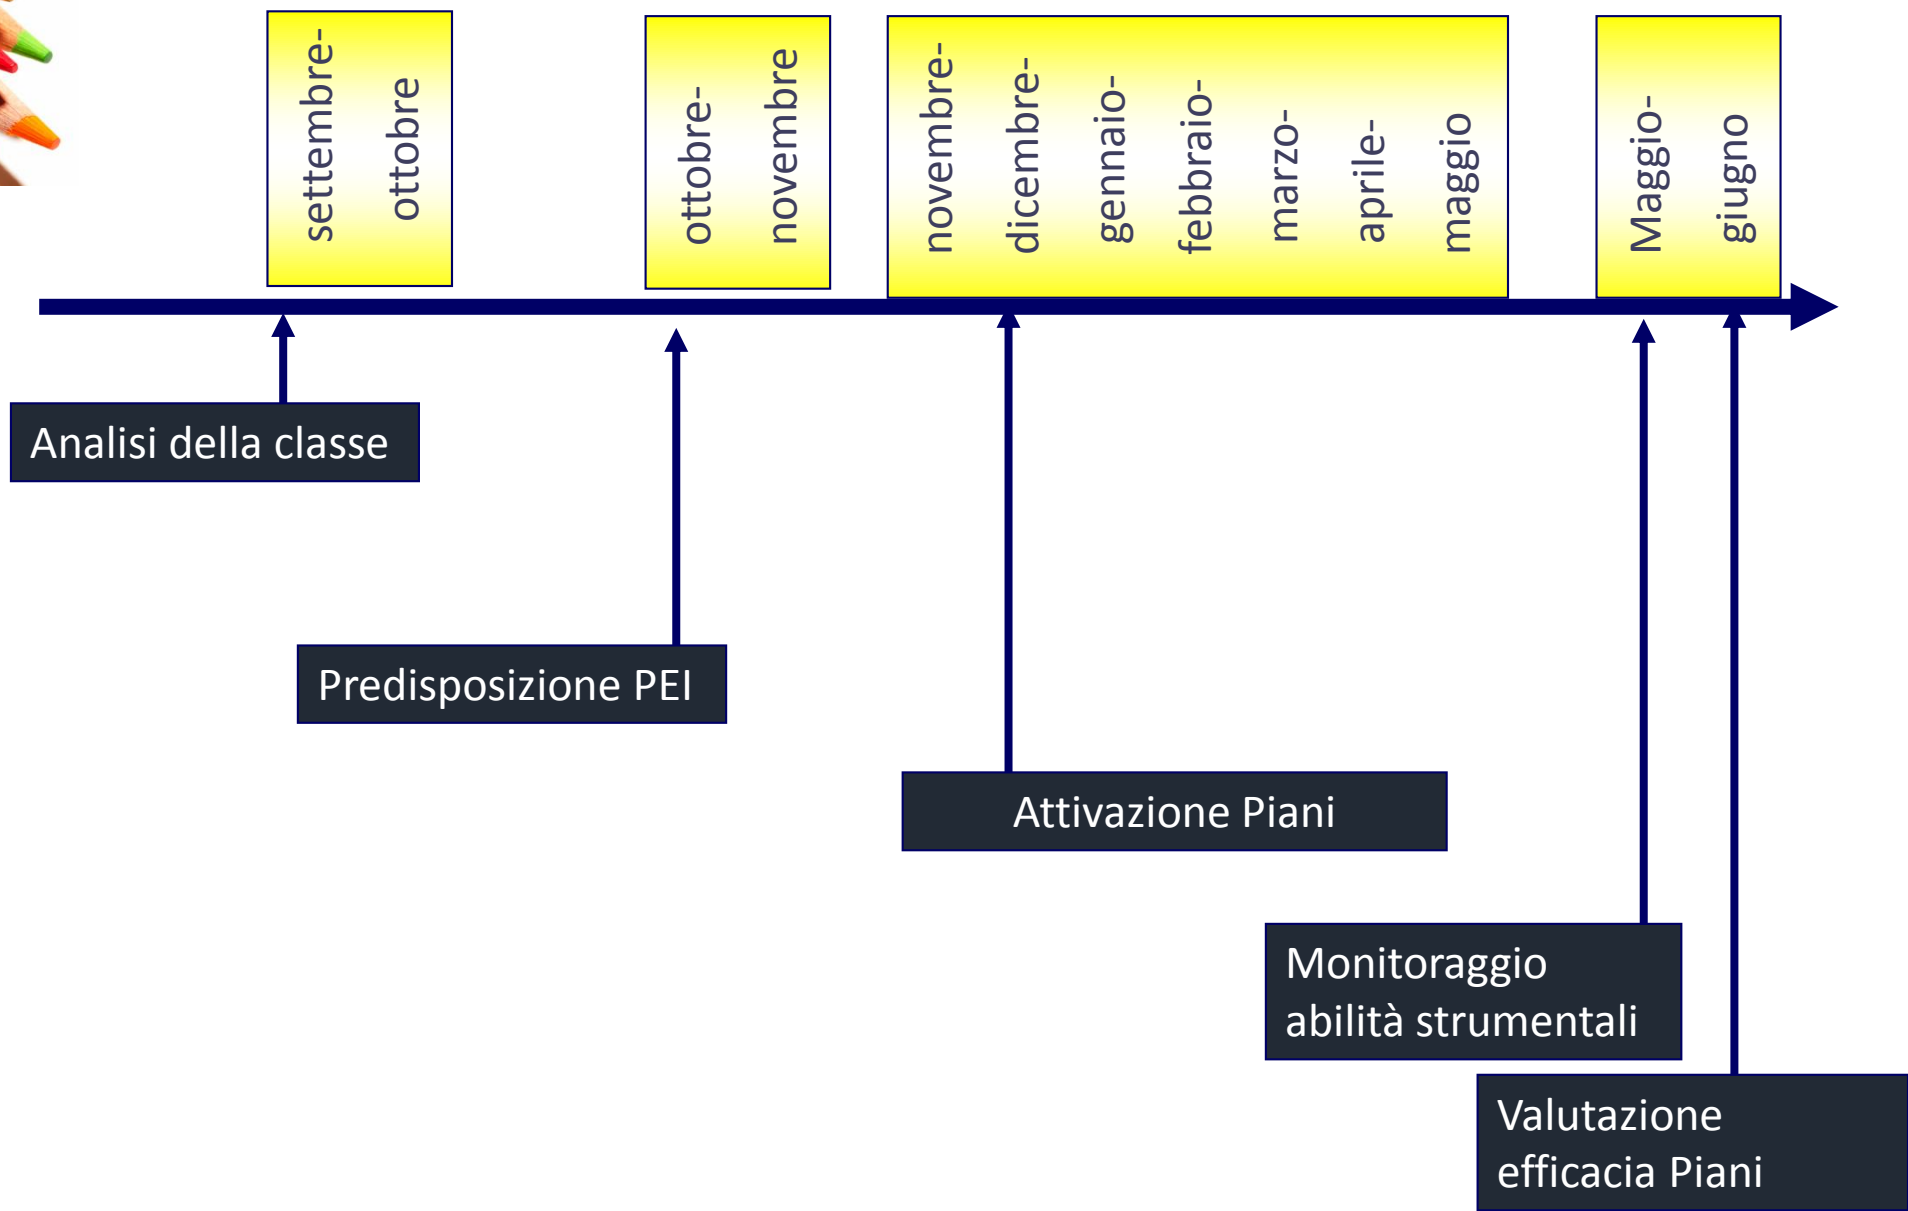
settembre-ottobre

ottobre-novembre

novembre-dicembre-gennaio-febbraio-marzo-aprile-maggio

Maggio-giugno

Analisi della classe

Predisposizione PEI

Attivazione Piani

Monitoraggio abilità strumentali

Valutazione efficacia Piani